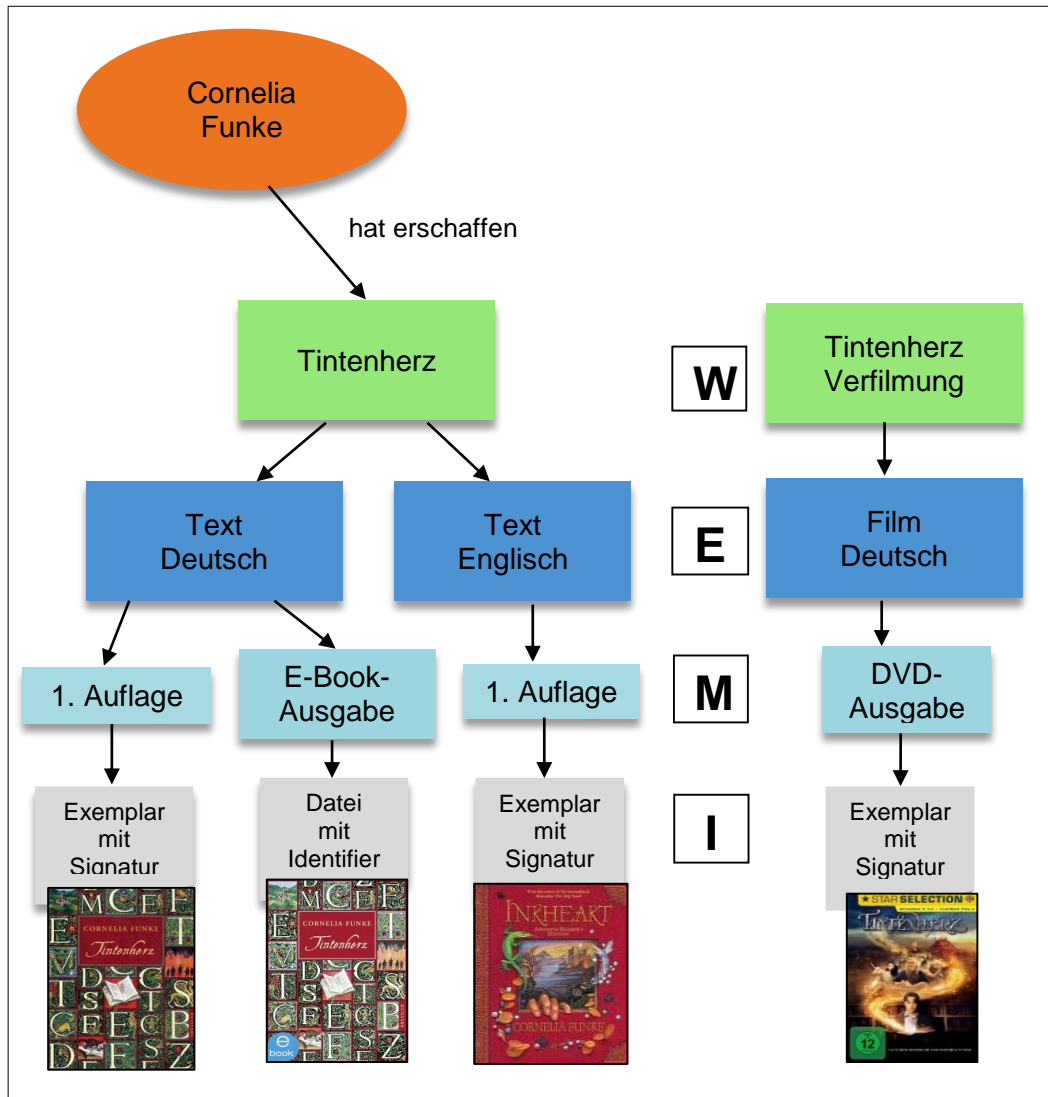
Cornelia Funke

hat erschaffen

Tintenherz

W

Tintenherz Verfilmung

Text Deutsch

Text Englisch

E

Film Deutsch

1. Auflage

E-Book-Ausgabe

1. Auflage

M

DVD-Ausgabe

Exemplar mit Signatur

Datei mit Identifier

Exemplar mit Signatur

I

Exemplar mit Signatur

CORNELIA FUNKE
Tintenherz

CORNELIA FUNKE
Tintenherz
e book

INKHEART
CORNELIA FUNKE

STAR SELECTION
TINTENHERZ
12